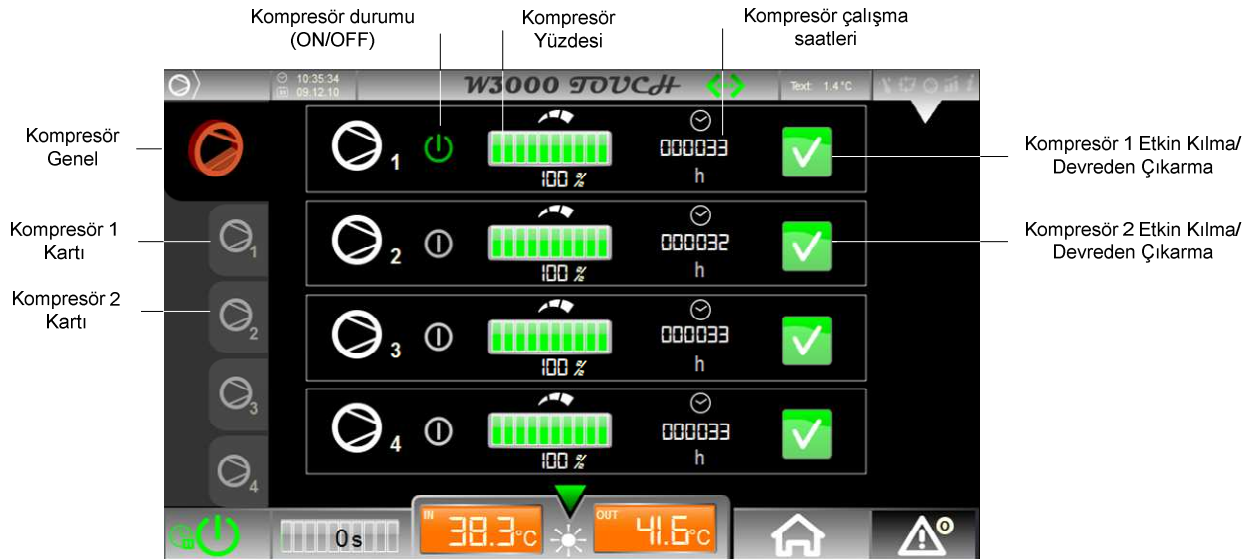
Kompresör durumu (ON/OFF)

Kompresör Yüzdesi

Kompresör çalışma saatleri

10:35:34
09.12.10

W3000 TOUCH

Text: 1.4 °C

Kompresör Genel

Kompresör 1 Kartı

Kompresör 2 Kartı

1

100 %

000033
h

2

100 %

000032
h

3

100 %

000033
h

4

100 %

000033
h

Kompresör 1 Etkin Kılma/ Devreden Çıkarma

Kompresör 2 Etkin Kılma/ Devreden Çıkarma

1
2
3
4

0s

IN 38.3°C

OUT 41.6°C

0